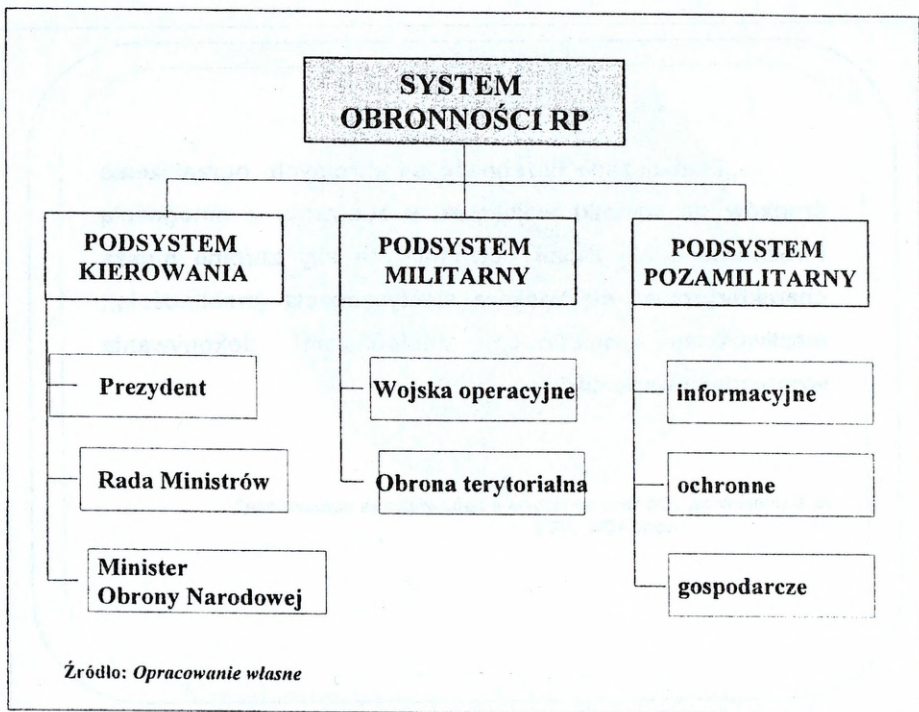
SYSTEM OBRONNOŚCI RP

PODSYSTEM KIEROWANIA

Prezydent

Rada Ministrów

Minister Obrony Narodowej

PODSYSTEM MILITARNY

Wojska operacyjne

Obrona terytorialna

PODSYSTEM POZAMILITARNY

informacyjne

ochronne

gospodarcze

Źródło: Opracowanie własne